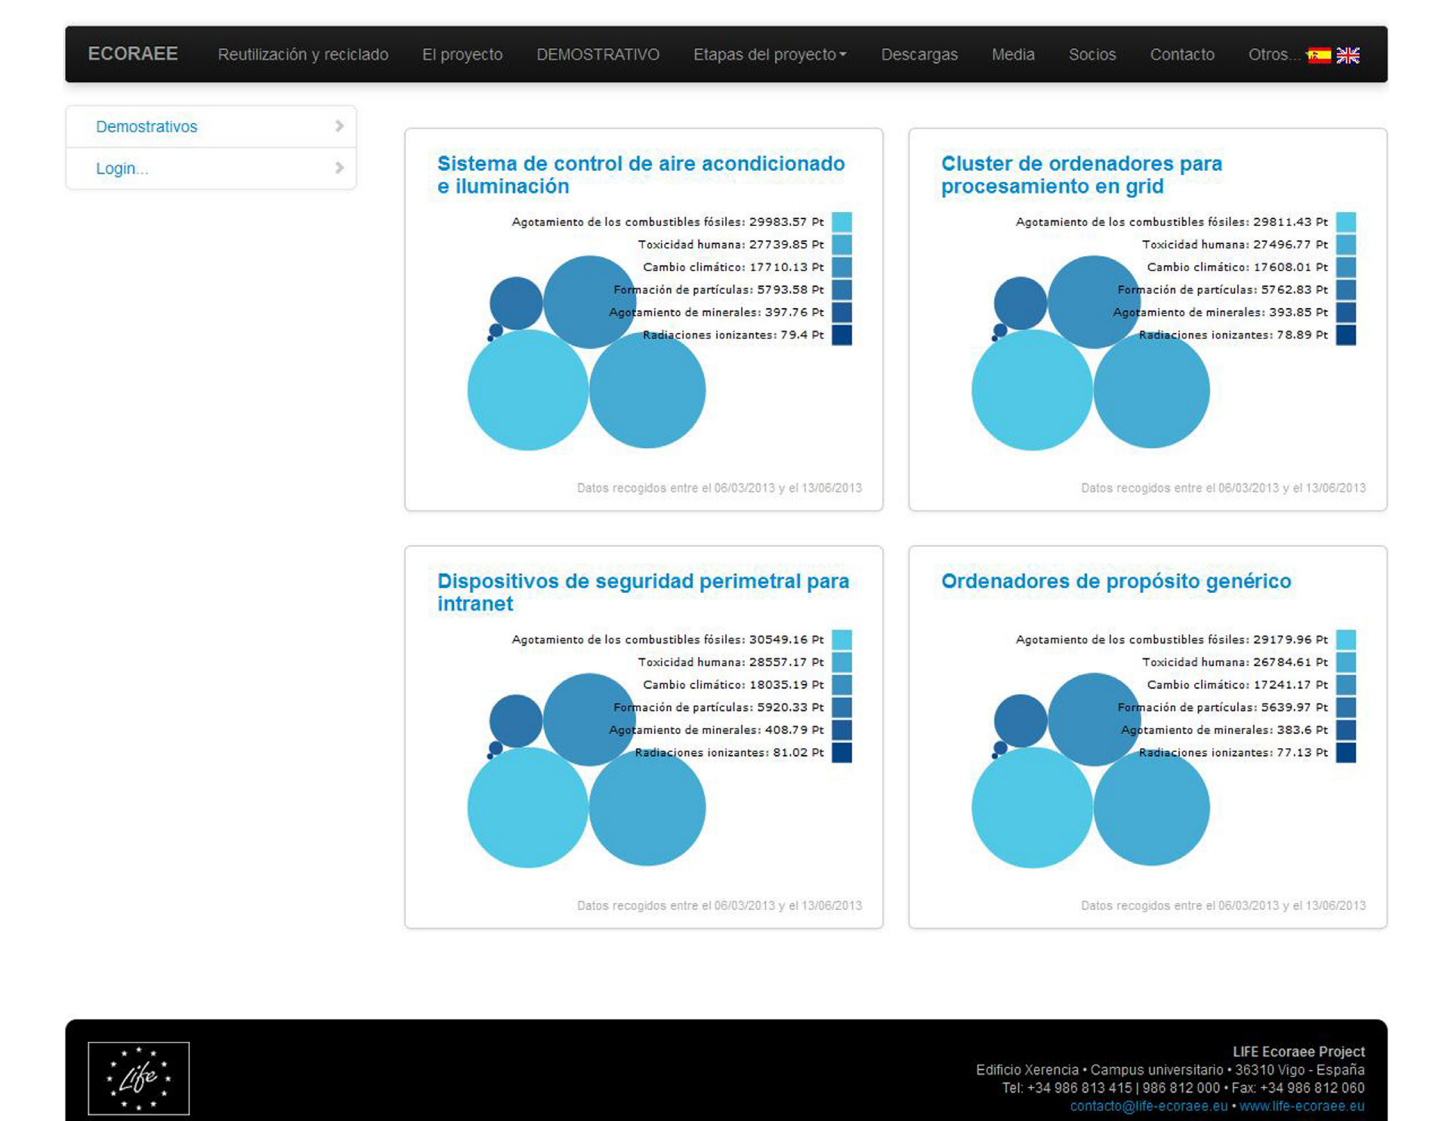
ECORAEE Reutilización y reciclado El proyecto DEMOSTRATIVO Etapas del proyecto Descargas Media Socios Contacto Otros...

Demostrativos

Login...

Sistema de control de aire acondicionado e iluminación

Agotamiento de los combustibles fósiles: 29983.57 Pt
Toxicidad humana: 27739.85 Pt
Cambio climático: 17710.13 Pt
Formación de partículas: 5793.58 Pt
Agotamiento de minerales: 397.76 Pt
Radiaciones ionizantes: 79.4 Pt

Datos recogidos entre el 06/03/2013 y el 13/06/2013

Cluster de ordenadores para procesamiento en grid

Agotamiento de los combustibles fósiles: 29811.43 Pt
Toxicidad humana: 27496.77 Pt
Cambio climático: 17608.01 Pt
Formación de partículas: 5762.83 Pt
Agotamiento de minerales: 393.85 Pt
Radiaciones ionizantes: 78.89 Pt

Datos recogidos entre el 06/03/2013 y el 13/06/2013

Dispositivos de seguridad perimetral para intranet

Agotamiento de los combustibles fósiles: 30549.16 Pt
Toxicidad humana: 28557.17 Pt
Cambio climático: 18035.19 Pt
Formación de partículas: 5920.33 Pt
Agotamiento de minerales: 408.79 Pt
Radiaciones ionizantes: 81.02 Pt

Datos recogidos entre el 06/03/2013 y el 13/06/2013

Ordenadores de propósito genérico

Agotamiento de los combustibles fósiles: 29179.96 Pt
Toxicidad humana: 26784.61 Pt
Cambio climático: 17241.17 Pt
Formación de partículas: 5639.97 Pt
Agotamiento de minerales: 383.6 Pt
Radiaciones ionizantes: 77.13 Pt

Datos recogidos entre el 06/03/2013 y el 13/06/2013

Life

LIFE Ecoraee Project
Edificio Xerencia • Campus universitario • 36310 Vigo - España
Tel: +34 986 813 415 | 986 812 000 • Fax: +34 986 812 060
contacto@life-ecoraee.eu • www.life-ecoraee.eu